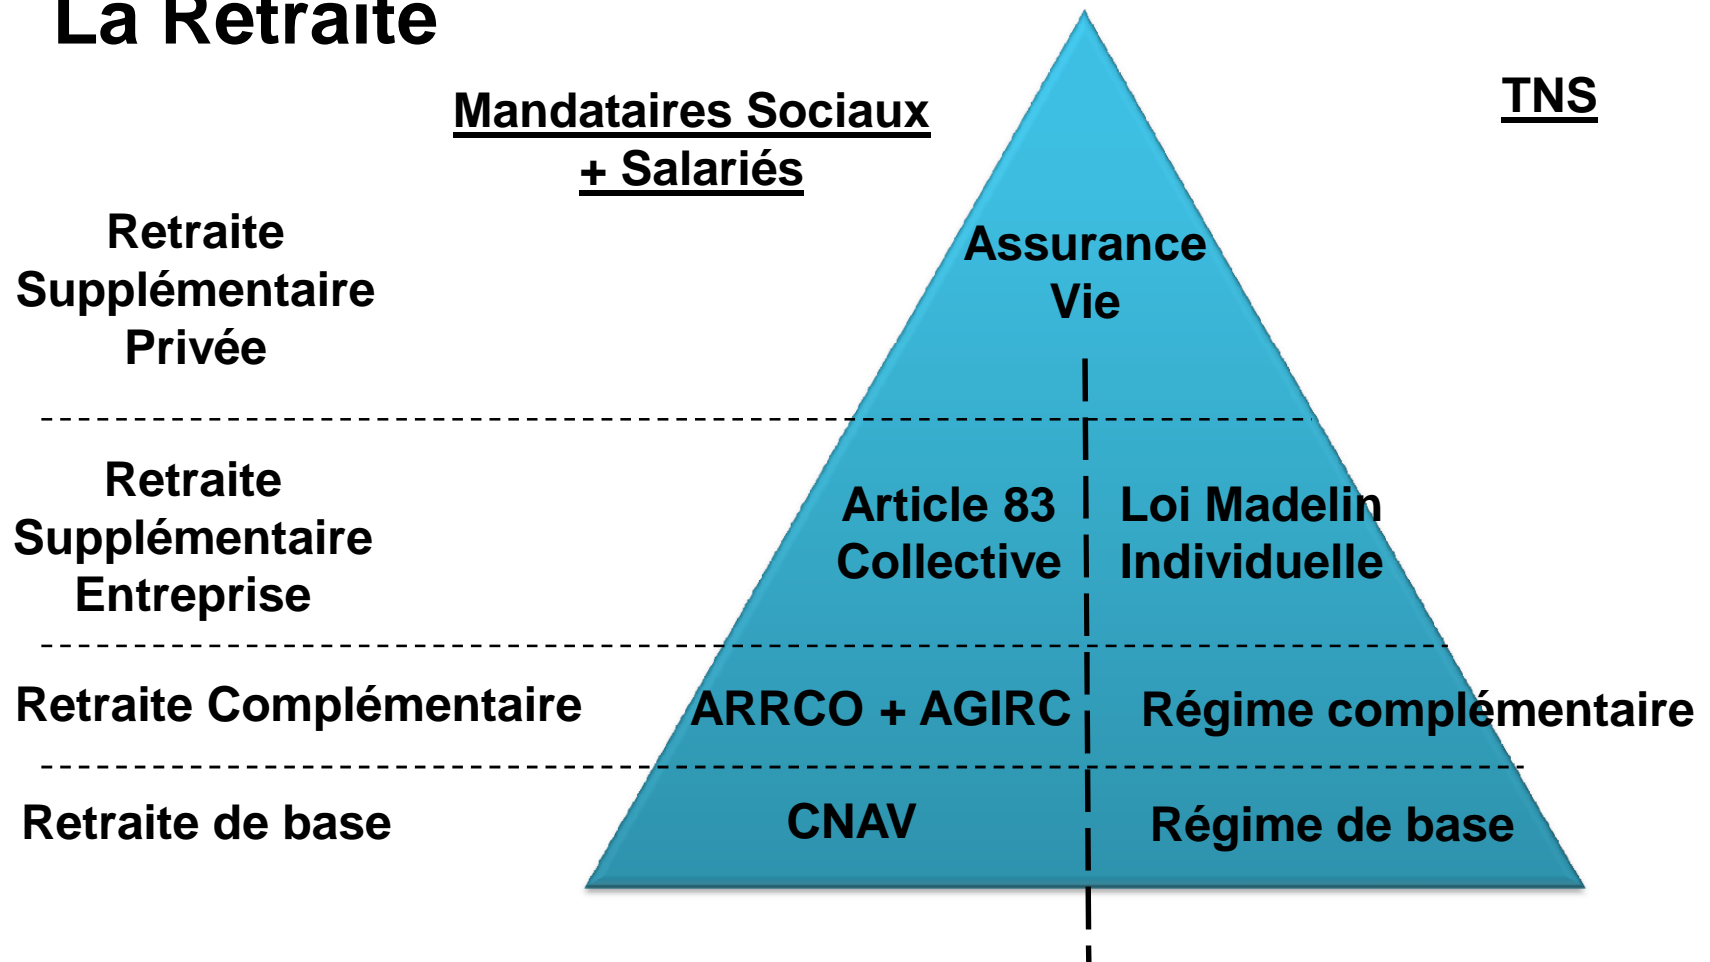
La Retraite

Mandataires Sociaux + Salariés

TNS

Retraite Supplémentaire Privée

Assurance Vie

Retraite Supplémentaire Entreprise

Article 83 Collective

Loi Madelin Individuelle

Retraite Complémentaire

ARRCO + AGIRC

Régime complémentaire

Retraite de base

CNAV

Régime de base